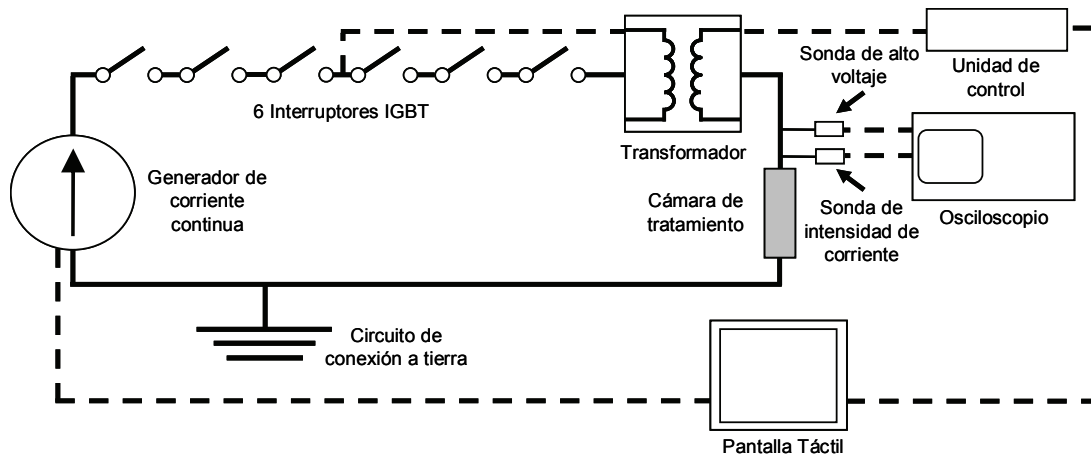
6 Interruptores IGBT

Transformador

Sonda de alto voltaje

Unidad de control

Generador de corriente continua

Cámara de tratamiento

Sonda de intensidad de corriente

Osciloscopio

Circuito de conexión a tierra

Pantalla Táctil